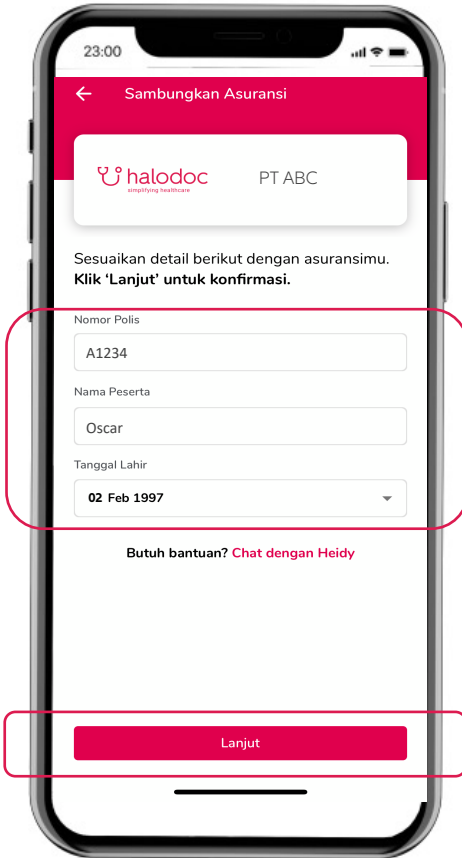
23:00

Sambungkan Asuransi

halodoc
simplifying healthcare

PT ABC

Sesuaikan detail berikut dengan asuransimu.
**Klik 'Lanjut' untuk konfirmasi.**

Nomor Polis
A1234

Nama Peserta
Oscar

Tanggal Lahir
02 Feb 1997

Butuh bantuan? Chat dengan Heidy

Lanjut